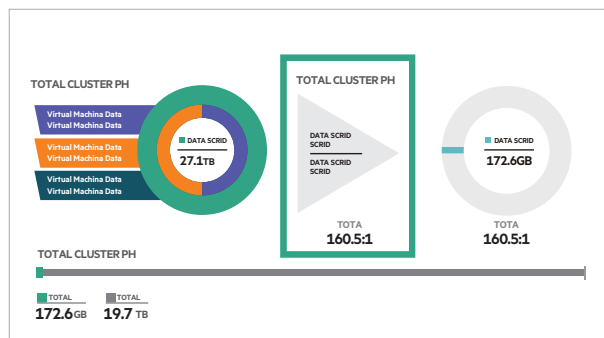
TOTAL CLUSTER PH

Virtual Machina Data
Virtual Machina Data

Virtual Machina Data
Virtual Machina Data

Virtual Machina Data
Virtual Machina Data

DATA SCRID
27.1TB

TOTAL CLUSTER PH

DATA SCRID
SCRID

DATA SCRID
SCRID

TOTA
160.5:1

DATA SCRID
172.6GB

TOTA
160.5:1

TOTAL CLUSTER PH

TOTAL
172.6GB

TOTAL
19.7 TB